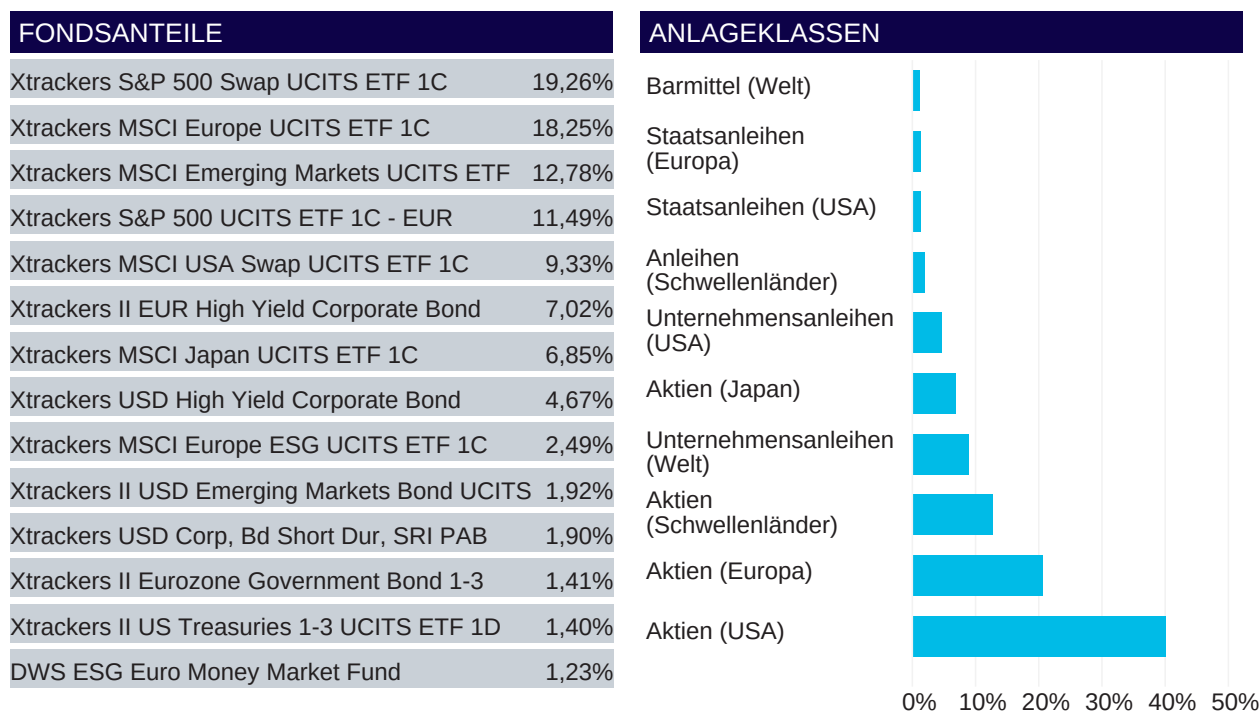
FONDSANTEILE

| | |
|---|---|
| Xtrackers S&P 500 Swap UCITS ETF 1C | 19,26% |
| Xtrackers MSCI Europe UCITS ETF 1C | 18,25% |
| Xtrackers MSCI Emerging Markets UCITS ETF | 12,78% |
| Xtrackers S&P 500 UCITS ETF 1C - EUR | 11,49% |
| Xtrackers MSCI USA Swap UCITS ETF 1C | 9,33% |
| Xtrackers II EUR High Yield Corporate Bond | 7,02% |
| Xtrackers MSCI Japan UCITS ETF 1C | 6,85% |
| Xtrackers USD High Yield Corporate Bond | 4,67% |
| Xtrackers MSCI Europe ESG UCITS ETF 1C | 2,49% |
| Xtrackers II USD Emerging Markets Bond UCITS | 1,92% |
| Xtrackers USD Corp, Bd Short Dur, SRI PAB | 1,90% |
| Xtrackers II Eurozone Government Bond 1-3 | 1,41% |
| Xtrackers II US Treasuries 1-3 UCITS ETF 1D | 1,40% |
| DWS ESG Euro Money Market Fund | 1,23% |

ANLAGEKLASSEN

Barmittel (Welt)
Staatsanleihen (Europa)
Staatsanleihen (USA)
Anleihen (Schwellenländer)
Unternehmensanleihen (USA)
Aktien (Japan)
Unternehmensanleihen (Welt)
Aktien (Schwellenländer)
Aktien (Europa)
Aktien (USA)

0% 10% 20% 30% 40% 50%